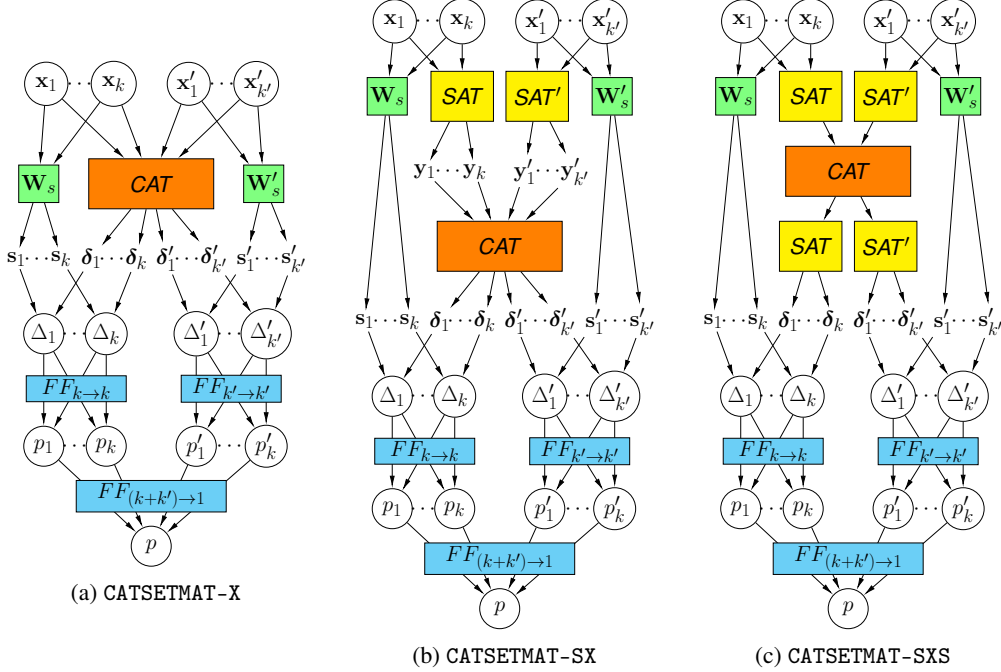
$\mathbf{x}_1 \cdots \mathbf{x}_k$ $\mathbf{x}'_1 \cdots \mathbf{x}'_{k'}$

$\mathbf{W}_s$ *CAT* $\mathbf{W}'_s$

$\mathbf{s}_1 \cdots \mathbf{s}_k$ $\boldsymbol{\delta}_1 \cdots \boldsymbol{\delta}_k$ $\boldsymbol{\delta}'_1 \cdots \boldsymbol{\delta}'_{k'}$ $\mathbf{s}'_1 \cdots \mathbf{s}'_{k'}$

$\Delta_1 \cdots \Delta_k$ $\Delta'_1 \cdots \Delta'_{k'}$

$FF_{k\to k}$ $FF_{k'\to k'}$

$p_1 \cdots p_k$ $p'_1 \cdots p'_k$

$FF_{(k+k')\to 1}$

$p$

(a) CATSETMAT-X

$\mathbf{x}_1 \cdots \mathbf{x}_k$ $\mathbf{x}'_1 \cdots \mathbf{x}'_{k'}$

$\mathbf{W}_s$ *SAT* *SAT′* $\mathbf{W}'_s$

$\mathbf{y}_1 \cdots \mathbf{y}_k$ $\mathbf{y}'_1 \cdots \mathbf{y}'_{k'}$

*CAT*

$\mathbf{s}_1 \cdots \mathbf{s}_k$ $\boldsymbol{\delta}_1 \cdots \boldsymbol{\delta}_k$ $\boldsymbol{\delta}'_1 \cdots \boldsymbol{\delta}'_{k'}$ $\mathbf{s}'_1 \cdots \mathbf{s}'_{k'}$

$\Delta_1 \cdots \Delta_k$ $\Delta'_1 \cdots \Delta'_{k'}$

$FF_{k\to k}$ $FF_{k'\to k'}$

$p_1 \cdots p_k$ $p'_1 \cdots p'_k$

$FF_{(k+k')\to 1}$

$p$

(b) CATSETMAT-SX

$\mathbf{x}_1 \cdots \mathbf{x}_k$ $\mathbf{x}'_1 \cdots \mathbf{x}'_{k'}$

$\mathbf{W}_s$ *SAT* *SAT′* $\mathbf{W}'_s$

*CAT*

*SAT* *SAT′*

$\mathbf{s}_1 \cdots \mathbf{s}_k$ $\boldsymbol{\delta}_1 \cdots \boldsymbol{\delta}_k$ $\boldsymbol{\delta}'_1 \cdots \boldsymbol{\delta}'_{k'}$ $\mathbf{s}'_1 \cdots \mathbf{s}'_{k'}$

$\Delta_1 \cdots \Delta_k$ $\Delta'_1 \cdots \Delta'_{k'}$

$FF_{k\to k}$ $FF_{k'\to k'}$

$p_1 \cdots p_k$ $p'_1 \cdots p'_k$

$FF_{(k+k')\to 1}$

$p$

(c) CATSETMAT-SXS